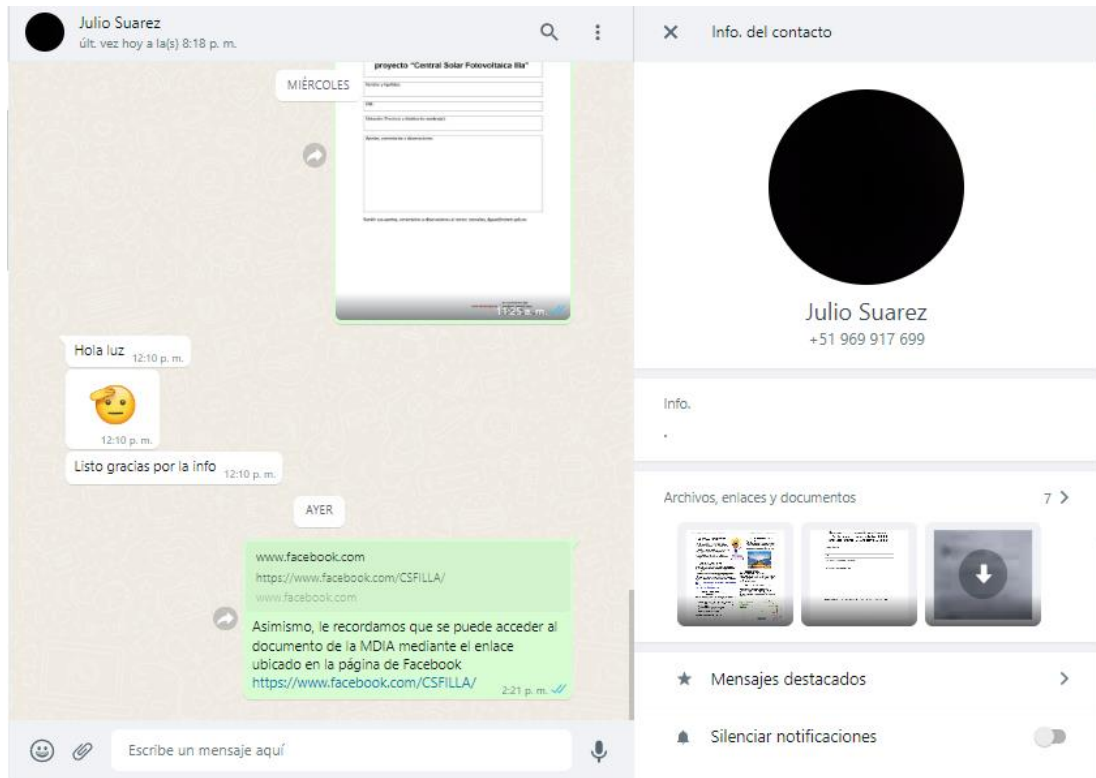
Julio Suarez
últ. vez hoy a la(s) 8:18 p. m.

Info. del contacto

MIÉRCOLES

proyecto "Central Solar Fotovoltaica Ilia"

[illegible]

11:25 a. m.

Hola luz 12:10 p. m.

🫡
12:10 p. m.

Listo gracias por la info 12:10 p. m.

AYER

www.facebook.com
https://www.facebook.com/CSFILLA/
www.facebook.com

Asimismo, le recordamos que se puede acceder al documento de la MDIA mediante el enlace ubicado en la página de Facebook https://www.facebook.com/CSFILLA/ 2:21 p. m.

Escribe un mensaje aquí

Julio Suarez
+51 969 917 699

Info.
.

Archivos, enlaces y documentos 7 >

Mensajes destacados >

Silenciar notificaciones